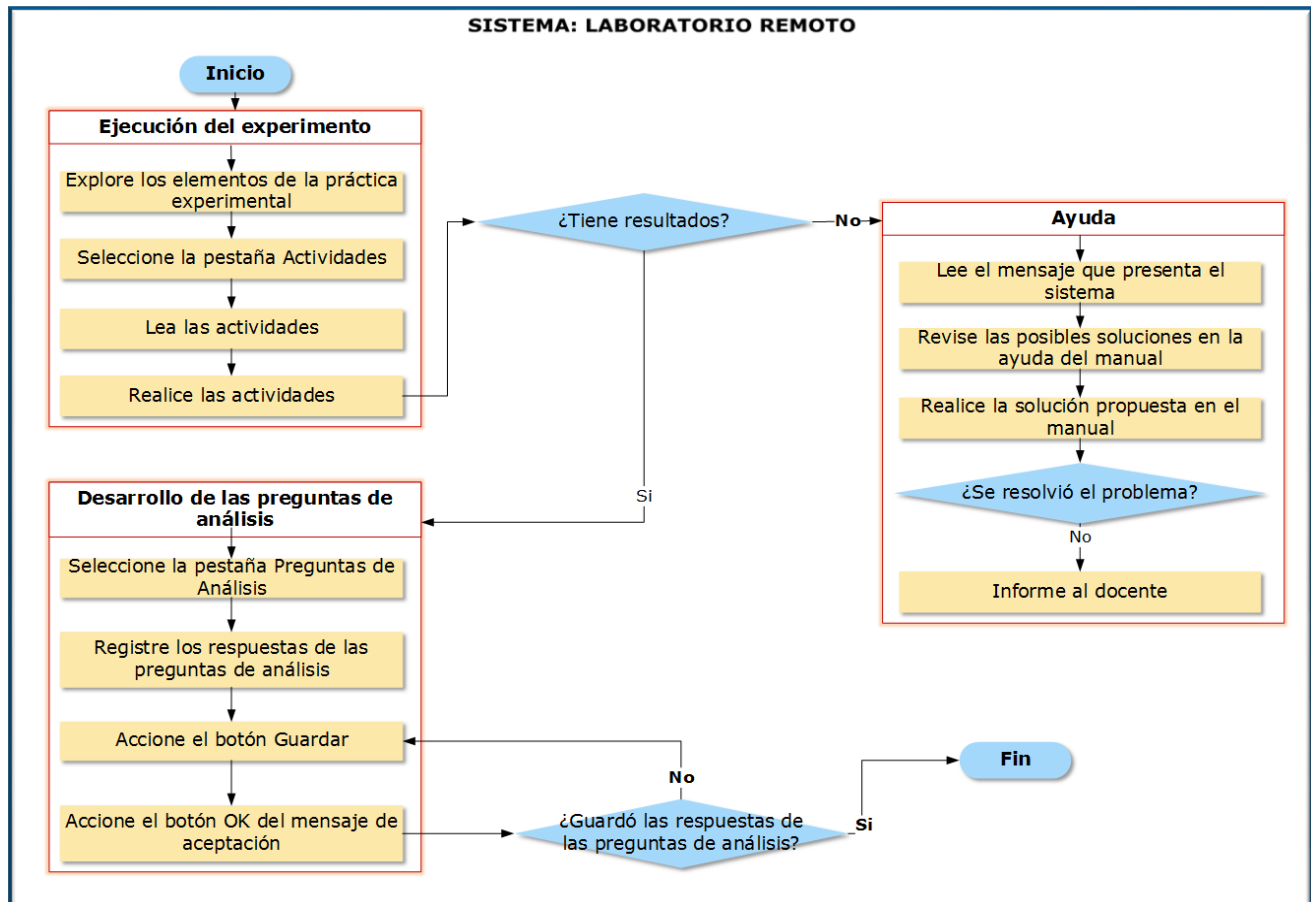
SISTEMA: LABORATORIO REMOTO

Inicio

Ejecución del experimento

Explore los elementos de la práctica experimental

Seleccione la pestaña Actividades

Lea las actividades

Realice las actividades

¿Tiene resultados?

No

Ayuda

Lee el mensaje que presenta el sistema

Revise las posibles soluciones en la ayuda del manual

Realice la solución propuesta en el manual

¿Se resolvió el problema?

No

Informe al docente

Si

Desarrollo de las preguntas de análisis

Seleccione la pestaña Preguntas de Análisis

Registre los respuestas de las preguntas de análisis

Accione el botón Guardar

No

Accione el botón OK del mensaje de aceptación

¿Guardó las respuestas de las preguntas de análisis?

Si

Fin